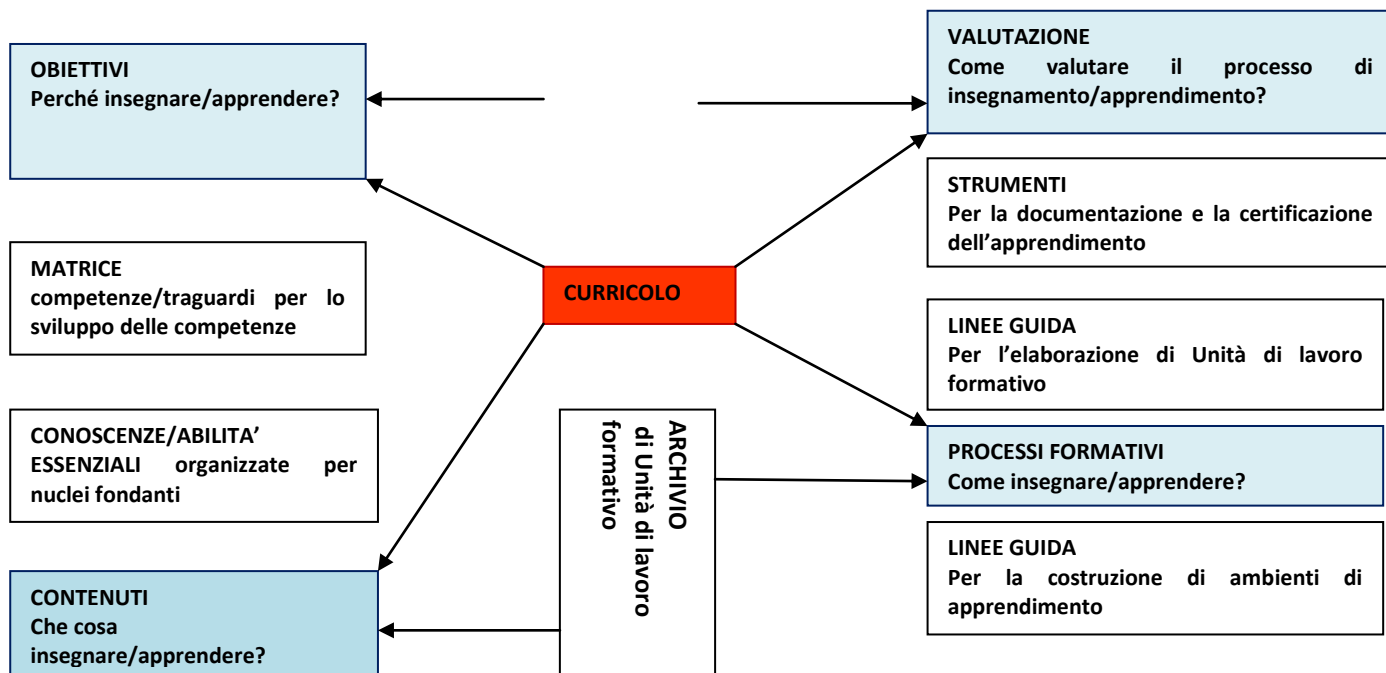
OBIETTIVI
Perché insegnare/apprendere?

VALUTAZIONE
Come valutare il processo di insegnamento/apprendimento?

STRUMENTI
Per la documentazione e la certificazione dell'apprendimento

MATRICE
competenze/traguardi per lo sviluppo delle competenze

CURRICOLO

LINEE GUIDA
Per l'elaborazione di Unità di lavoro formativo

CONOSCENZE/ABILITA' ESSENZIALI organizzate per nuclei fondanti

ARCHIVIO
di Unità di lavoro formativo

PROCESSI FORMATIVI
Come insegnare/apprendere?

LINEE GUIDA
Per la costruzione di ambienti di apprendimento

CONTENUTI
Che cosa insegnare/apprendere?